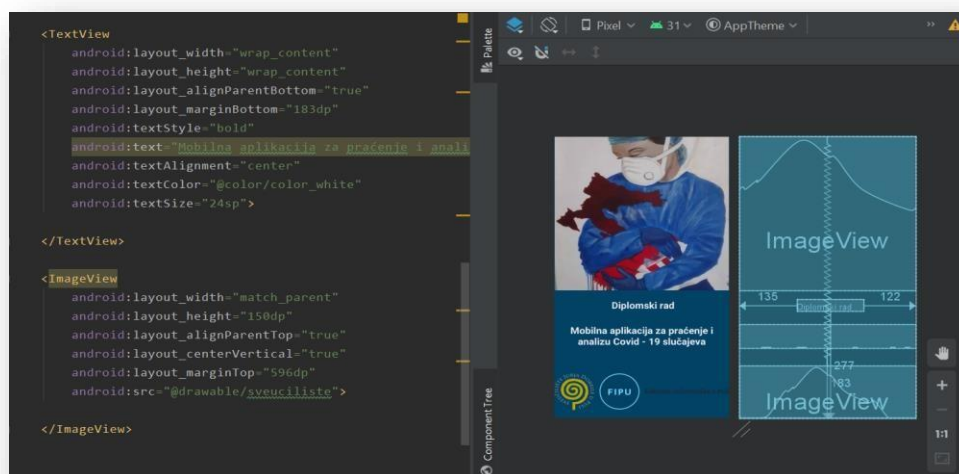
<TextView
android:layout_width="wrap_content"
android:layout_height="wrap_content"
android:layout_alignParentBottom="true"
android:layout_marginBottom="183dp"
android:textStyle="bold"
android:text="Mobilna aplikacija za praćenje i anali
android:textAlignment="center"
android:textColor="@color/color_white"
android:textSize="24sp">

</TextView>

<ImageView
android:layout_width="match_parent"
android:layout_height="150dp"
android:layout_alignParentTop="true"
android:layout_centerVertical="true"
android:layout_marginTop="596dp"
android:src="@drawable/sveuciliste">

</ImageView>

Palette

Pixel 31 AppTheme

Diplomski rad

Mobilna aplikacija za praćenje i analizu Covid - 19 slučajeva

FIPU

ImageView

135 122

Diplomski rad

277

183

ImageView

Component Tree

1:1